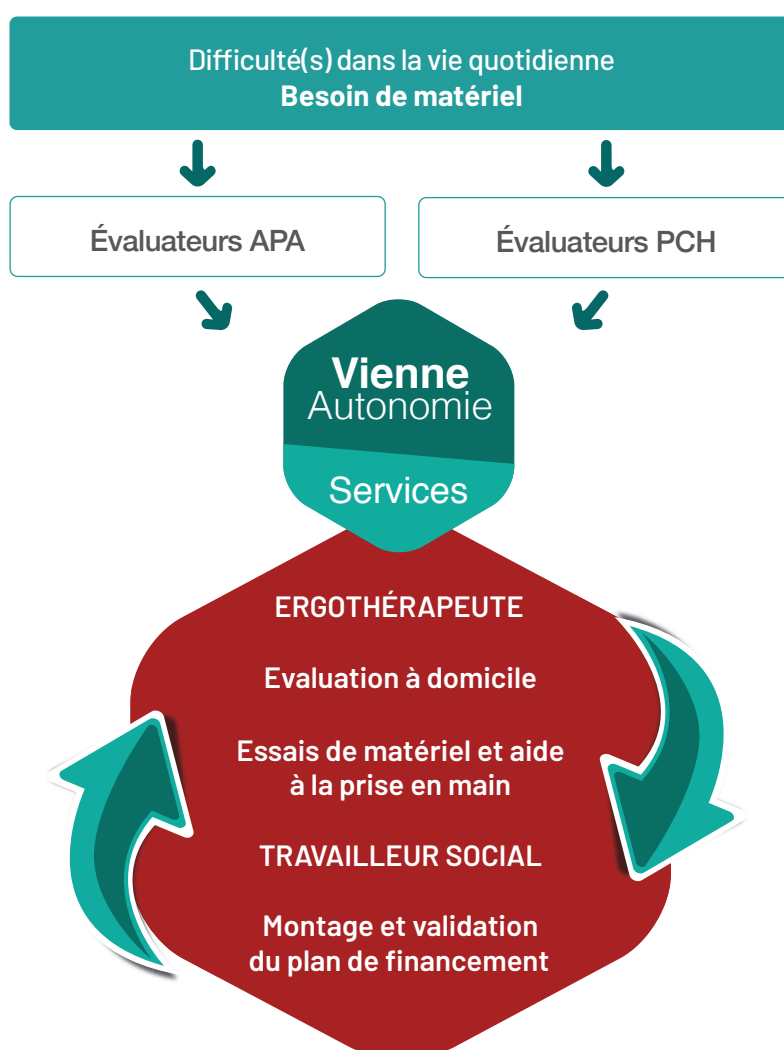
Difficulté(s) dans la vie quotidienne
**Besoin de matériel**

Évaluateurs APA

Évaluateurs PCH

Vienne
Autonomie
Services

ERGOTHÉRAPEUTE

Evaluation à domicile

Essais de matériel et aide à la prise en main

TRAVAILLEUR SOCIAL

Montage et validation du plan de financement